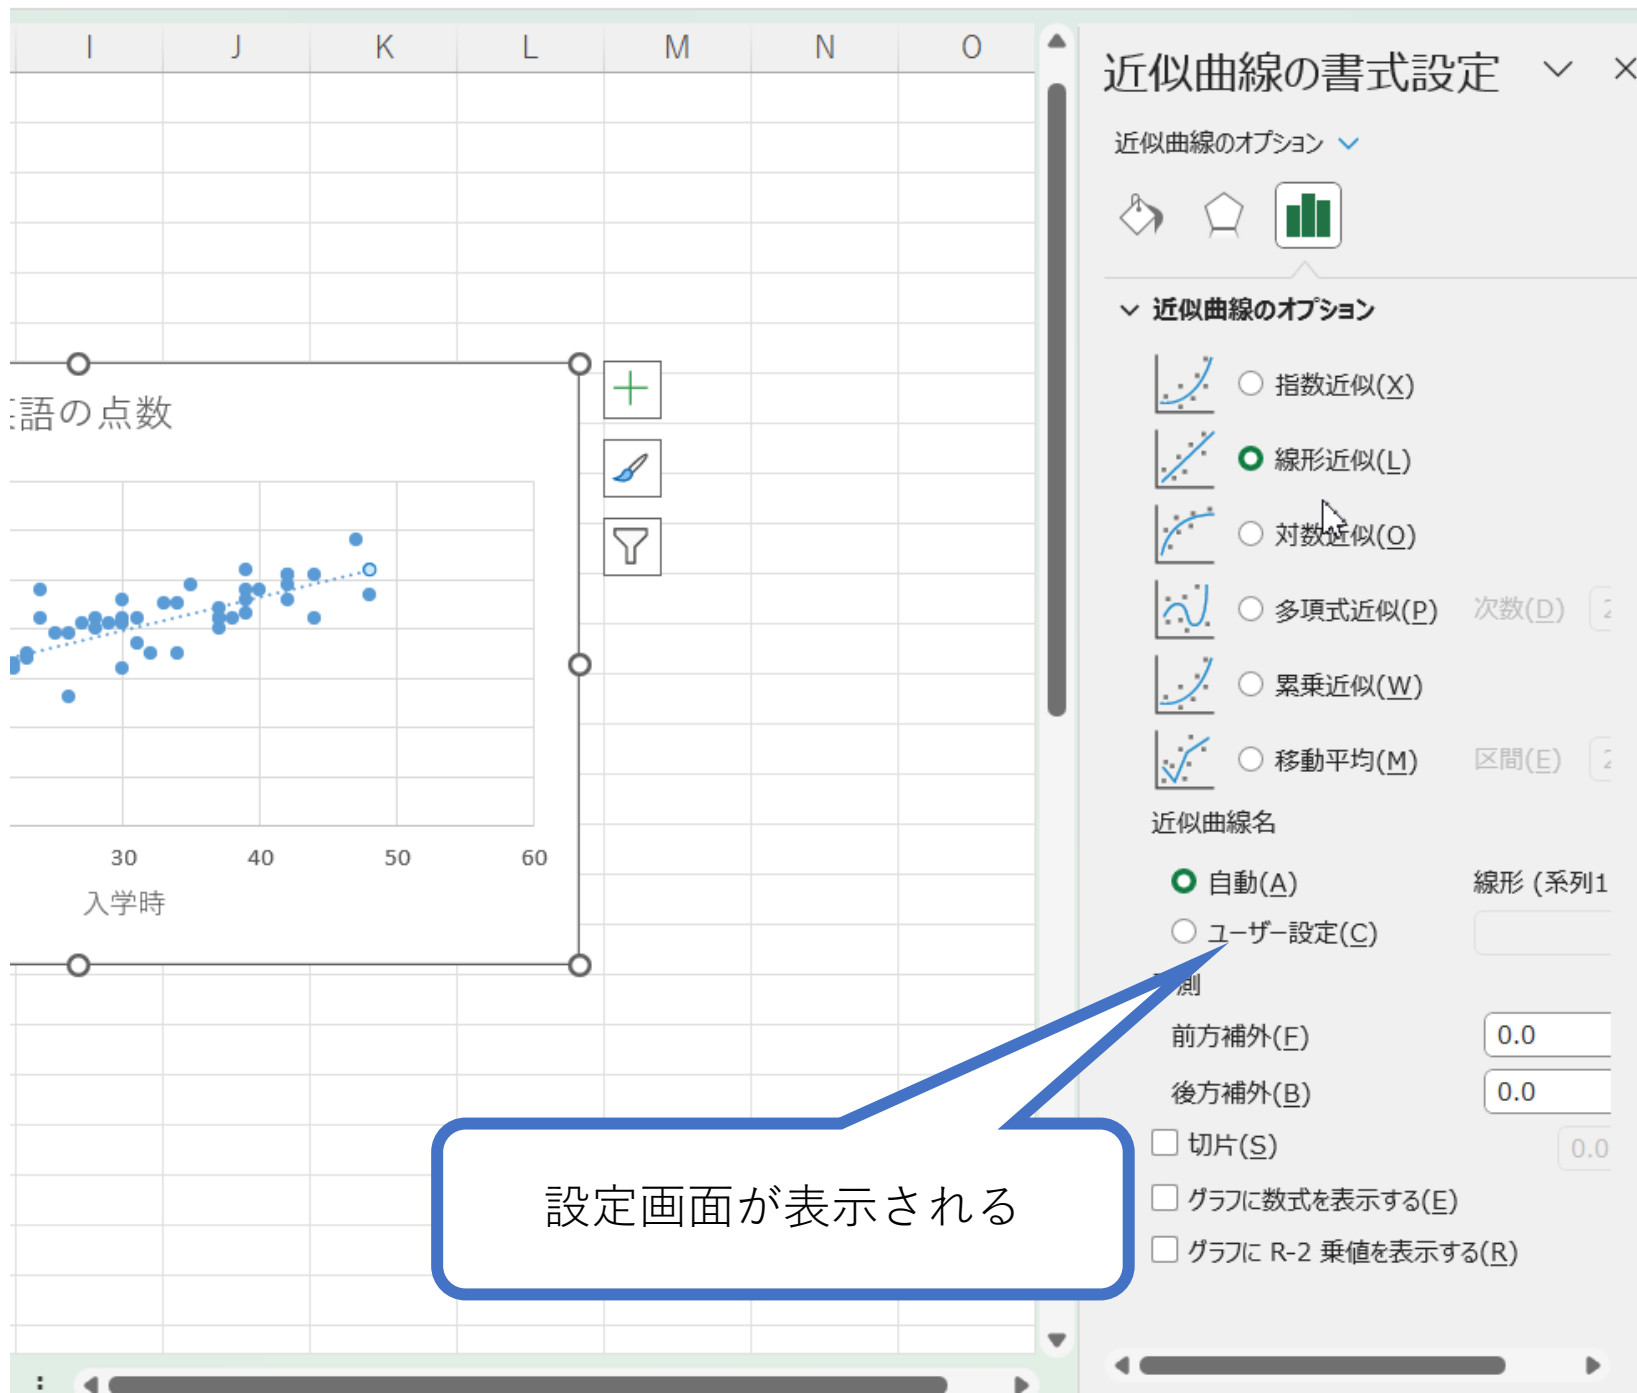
I J K L M N O

語の点数

30 40 50 60
入学時

近似曲線の書式設定

近似曲線のオプション

近似曲線のオプション

指数近似(X)

線形近似(L)

対数近似(O)

多項式近似(P) 次数(D) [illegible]

累乗近似(W)

移動平均(M) 区間(E) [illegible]

近似曲線名

自動(A) 線形 (系列1

ユーザー設定(C)

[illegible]測

前方補外(F) 0.0

後方補外(B) 0.0

切片(S) 0.0

グラフに数式を表示する(E)

グラフに R-2 乗値を表示する(R)

設定画面が表示される